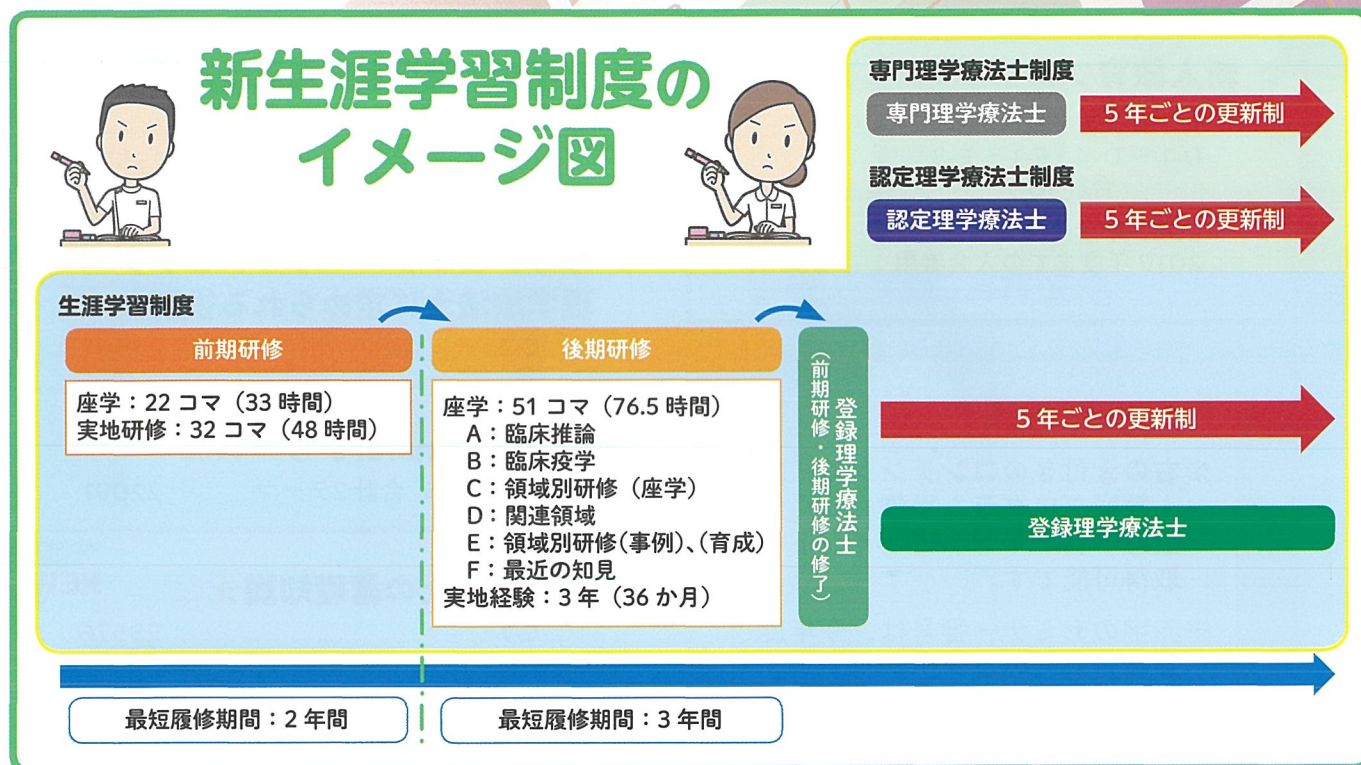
新生涯学習制度のイメージ図

専門理学療法士制度

専門理学療法士

5年ごとの更新制

認定理学療法士制度

認定理学療法士

5年ごとの更新制

生涯学習制度

前期研修

座学：22コマ（33時間）
実地研修：32コマ（48時間）

後期研修

座学：51コマ（76.5時間）
A：臨床推論
B：臨床疫学
C：領域別研修（座学）
D：関連領域
E：領域別研修（事例）、（育成）
F：最近の知見
実地経験：3年（36か月）

登録理学療法士（前期研修・後期研修の修了）

5年ごとの更新制

登録理学療法士

最短履修期間：2年間

最短履修期間：3年間